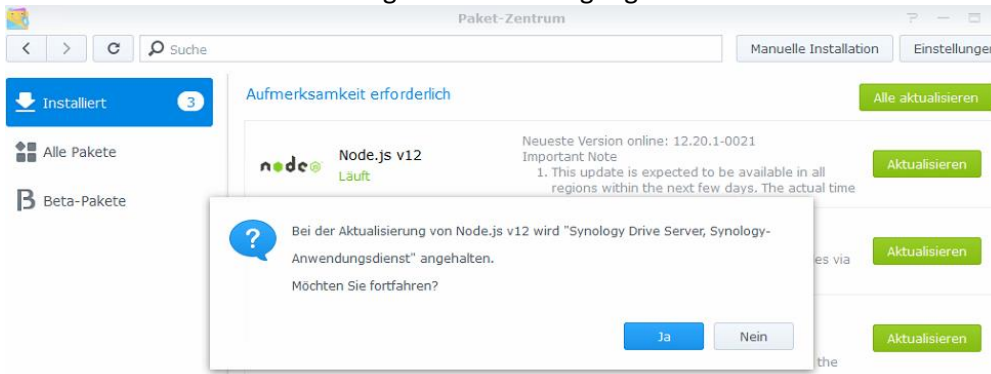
Paket-Zentrum

Suche

Manuelle Installation

Einstellunger

Installiert 3

Alle Pakete

Beta-Pakete

Aufmerksamkeit erforderlich

Alle aktualisieren

node

Node.js v12

Läuft

Neueste Version online: 12.20.1-0021
Important Note
1. This update is expected to be available in all regions within the next few days. The actual time

Aktualisieren

Bei der Aktualisierung von Node.js v12 wird "Synology Drive Server, Synology-Anwendungsdienst" angehalten.

Möchten Sie fortfahren?

Ja

Nein

es via

Aktualisieren

Aktualisieren

the